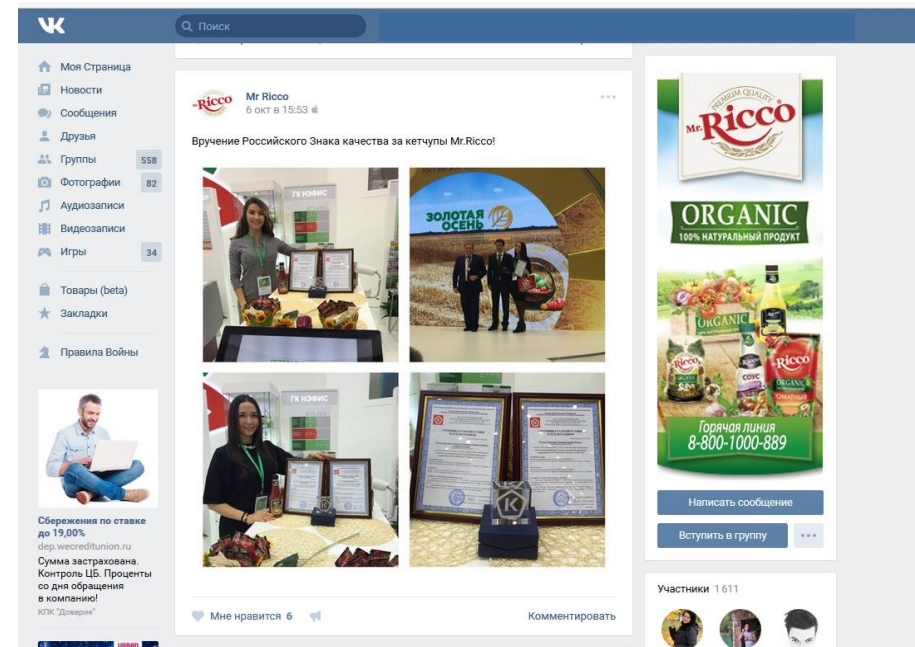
VK

Поиск

Моя Страница
Новости
Сообщения
Друзья
Группы 558
Фотографии 82
Аудиозаписи
Видеозаписи
Игры 34

Товары (beta)
Закладки

Правила Войны

Сбережения по ставке до 19,00%
dep.wecreditunion.ru
Сумма застрахована. Контроль ЦБ. Проценты со дня обращения в компанию!
КПК "Доверие"

Ricco
Mr Ricco
6 окт в 15:53

Вручение Российского Знака качества за кетчупы Mr.Ricco!

ГК НЭФИС

ЗОЛОТАЯ ОСЕНЬ

ГК НЭФИС

Мне нравится 6

Комментировать

PREMIUM QUALITY
Mr. Ricco
ORGANIC
100% НАТУРАЛЬНЫЙ ПРОДУКТ
ORGANIC
Ricco
Ricco
ORGANIC
Горячая линия
8-800-1000-889

Написать сообщение

Вступить в группу

Участники 1 611